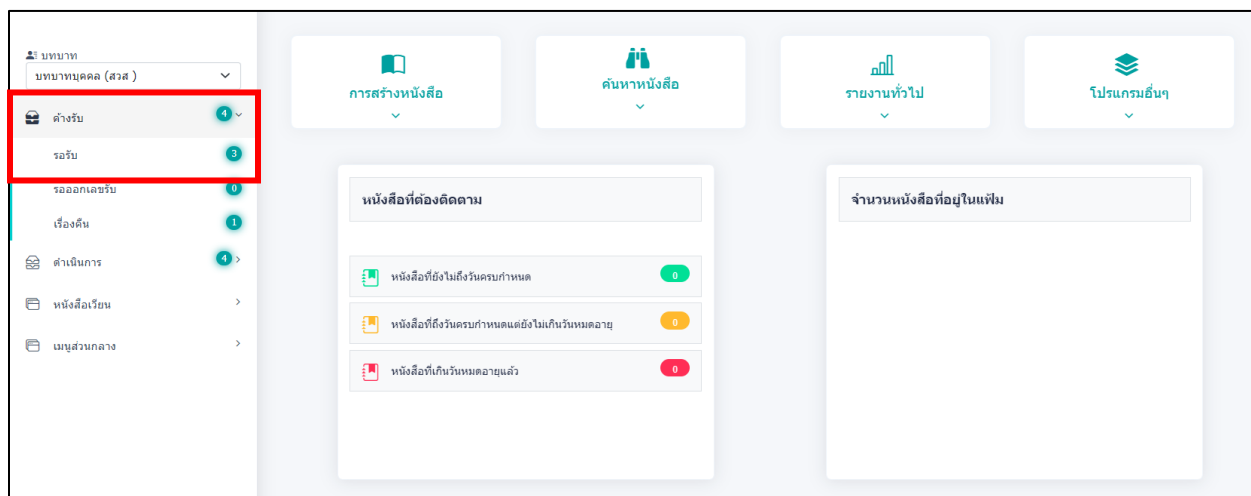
บทบาท
บทบาทบุคคล (สวส )

ค้างรับ 4
รอรับ 3
รอออกเลขรับ 0
เรื่องคืน 1
ดำเนินการ 4
หนังสือเวียน
เมนูส่วนกลาง

การสร้างหนังสือ
ค้นหาหนังสือ
รายงานทั่วไป
โปรแกรมอื่นๆ

หนังสือที่ต้องติดตาม
หนังสือที่ยังไม่ถึงวันครบกำหนด 0
หนังสือที่ถึงวันครบกำหนดแต่ยังไม่เกินวันหมดอายุ 0
หนังสือที่เกินวันหมดอายุแล้ว 0

จำนวนหนังสือที่อยู่ในแฟ้ม